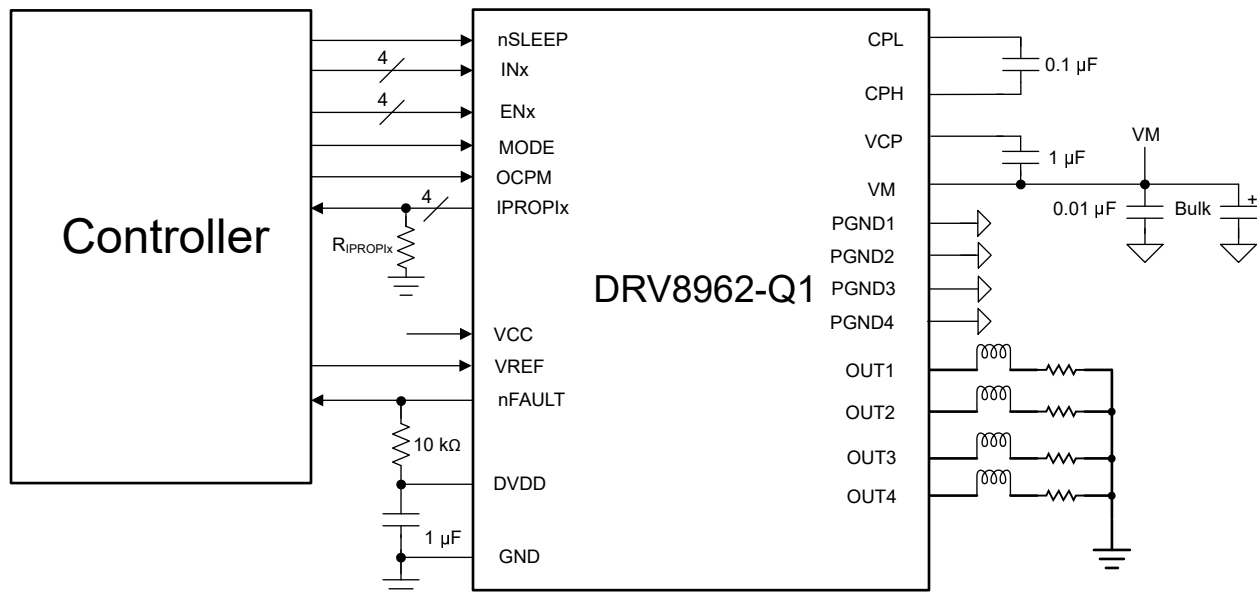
Controller

nSLEEP
4
INx
4
ENx
MODE
OCPM
4
IPROPIx
$R_{IPROPIx}$
VCC
VREF
nFAULT
10 kΩ
DVDD
1 µF
GND

DRV8962-Q1

CPL
0.1 µF
CPH
VCP
1 µF
VM
VM
0.01 µF
Bulk
+
PGND1
PGND2
PGND3
PGND4
OUT1
OUT2
OUT3
OUT4